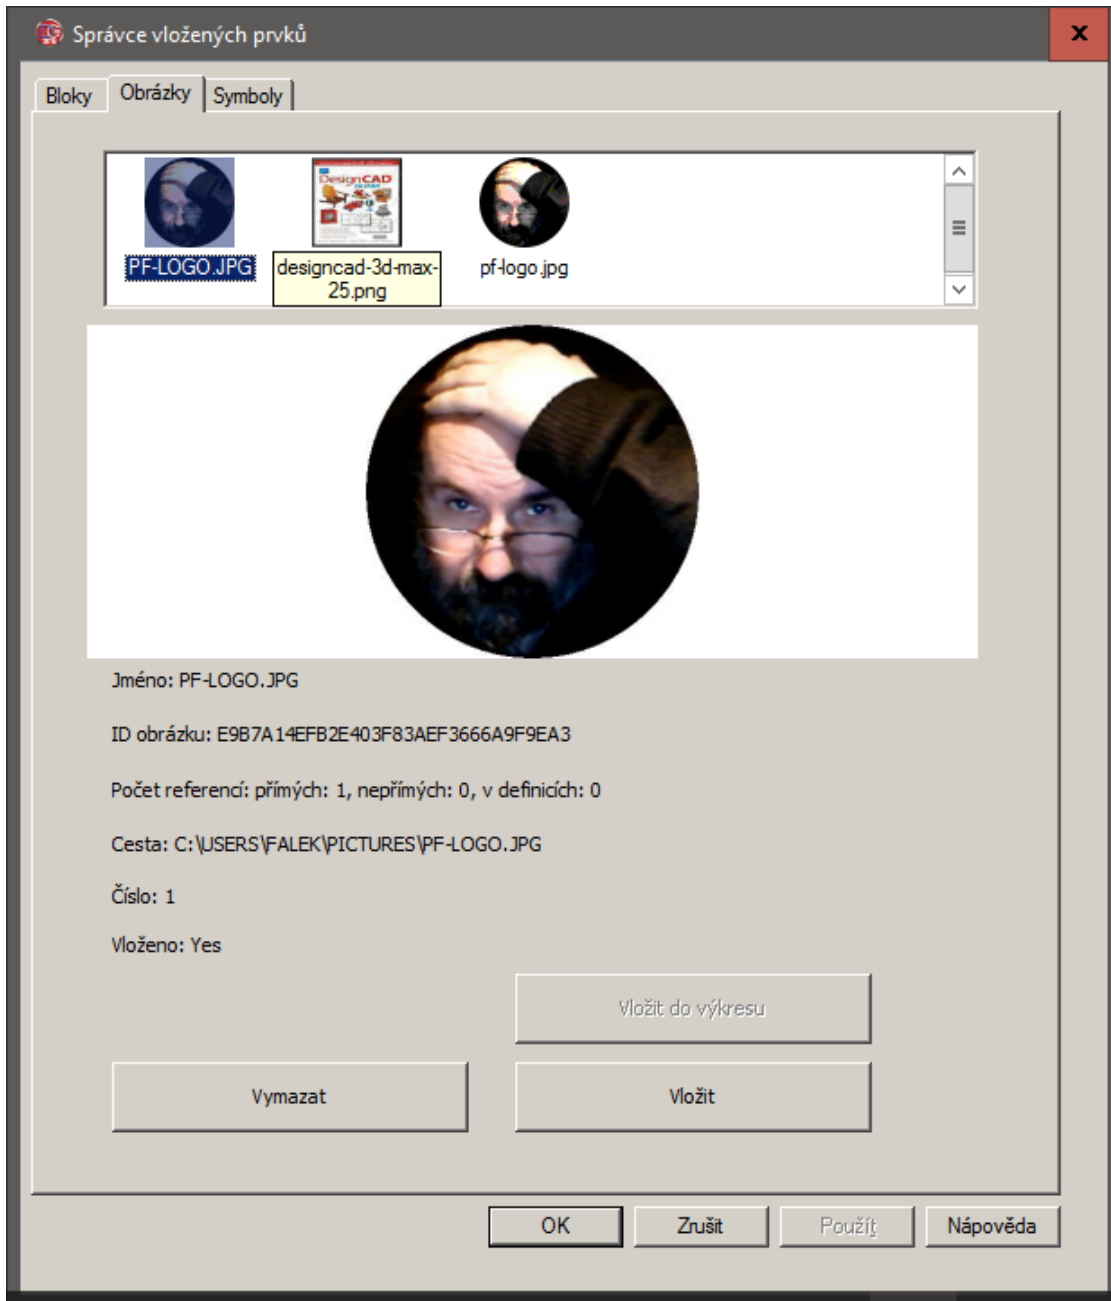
Správce vložených prvků

Bloky
Obrázky
Symboly

PF-LOGO.JPG
designcad-3d-max-25.png
pf-logo.jpg

Jméno: PF-LOGO.JPG

ID obrázku: E9B7A14EFB2E403F83AEF3666A9F9EA3

Počet referencí: přímých: 1, nepřímých: 0, v definicích: 0

Cesta: C:\USERS\FALEK\PICTURES\PF-LOGO.JPG

Číslo: 1

Vloženo: Yes

Vložit do výkresu

Vymazat

Vložit

OK
Zrušit
Použít
Nápověda